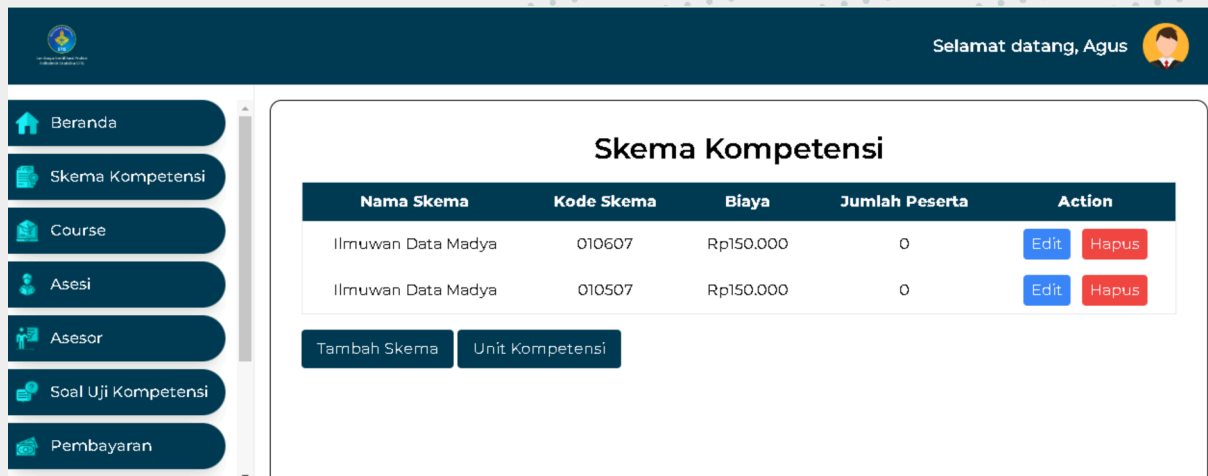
Selamat datang, Agus

Beranda
Skema Kompetensi
Course
Asesi
Asesor
Soal Uji Kompetensi
Pembayaran

Skema Kompetensi

| Nama Skema | Kode Skema | Biaya | Jumlah Peserta | Action |
|---|---|---|---|---|
| Ilmuwan Data Madya | 010607 | Rp150.000 | 0 | Edit Hapus |
| Ilmuwan Data Madya | 010507 | Rp150.000 | 0 | Edit Hapus |

Tambah Skema
Unit Kompetensi